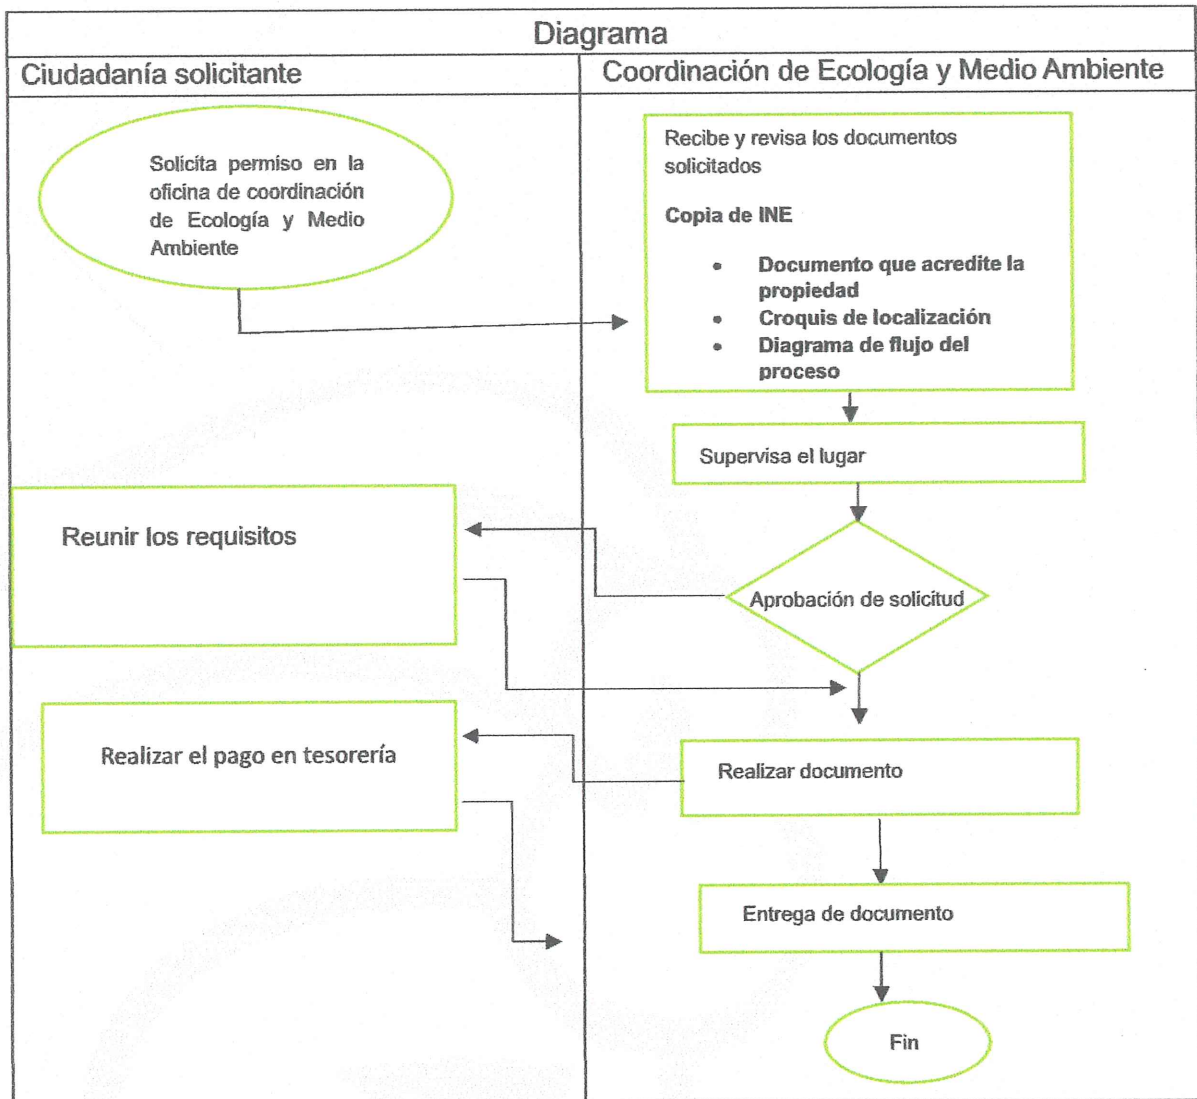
Diagrama

Ciudadanía solicitante

Coordinación de Ecología y Medio Ambiente

Solicita permiso en la oficina de coordinación de Ecología y Medio Ambiente

Recibe y revisa los documentos solicitados

Copia de INE

- Documento que acredite la propiedad
- Croquis de localización
- Diagrama de flujo del proceso

Supervisa el lugar

Reunir los requisitos

Aprobación de solicitud

Realizar el pago en tesorería

Realizar documento

Entrega de documento

Fin